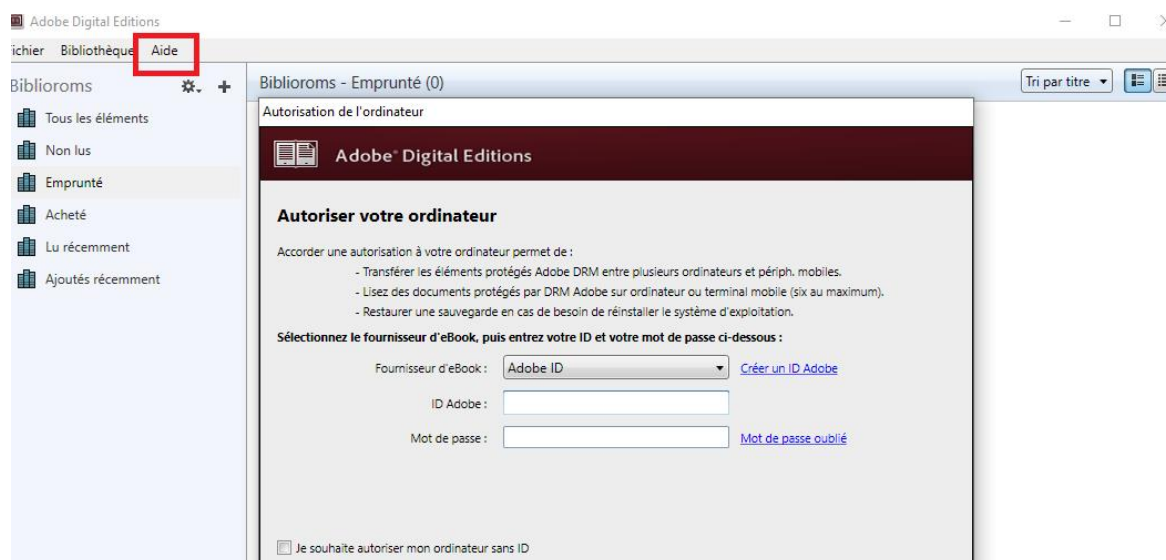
Adobe Digital Editions

ichier Bibliothèque Aide

Bibliorems

Tous les éléments

Non lus

Emprunté

Acheté

Lu récemment

Ajoutés récemment

Bibliorems - Emprunté (0)

Tri par titre

Autorisation de l'ordinateur

Adobe® Digital Editions

Autoriser votre ordinateur

Accorder une autorisation à votre ordinateur permet de :

- Transférer les éléments protégés Adobe DRM entre plusieurs ordinateurs et périph. mobiles.

- Lisez des documents protégés par DRM Adobe sur ordinateur ou terminal mobile (six au maximum).

- Restaurer une sauvegarde en cas de besoin de réinstaller le système d'exploitation.

Sélectionnez le fournisseur d'eBook, puis entrez votre ID et votre mot de passe ci-dessous :

Fournisseur d'eBook : Adobe ID Créer un ID Adobe

ID Adobe :

Mot de passe : Mot de passe oublié

Je souhaite autoriser mon ordinateur sans ID